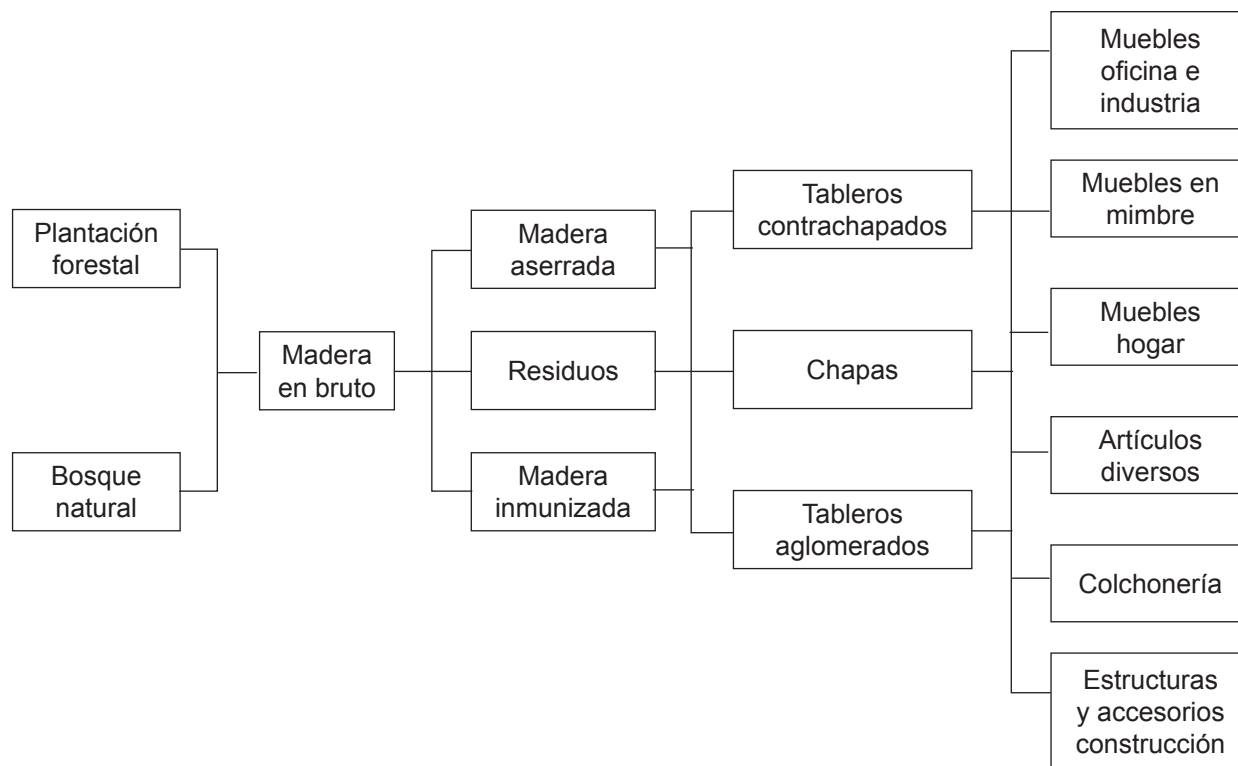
Plantación forestal

Bosque natural

Madera en bruto

Madera aserrada

Residuos

Madera inmunizada

Tableros contrachapados

Chapas

Tableros aglomerados

Muebles oficina e industria

Muebles en mimbre

Muebles hogar

Artículos diversos

Colchonería

Estructuras y accesorios construcción